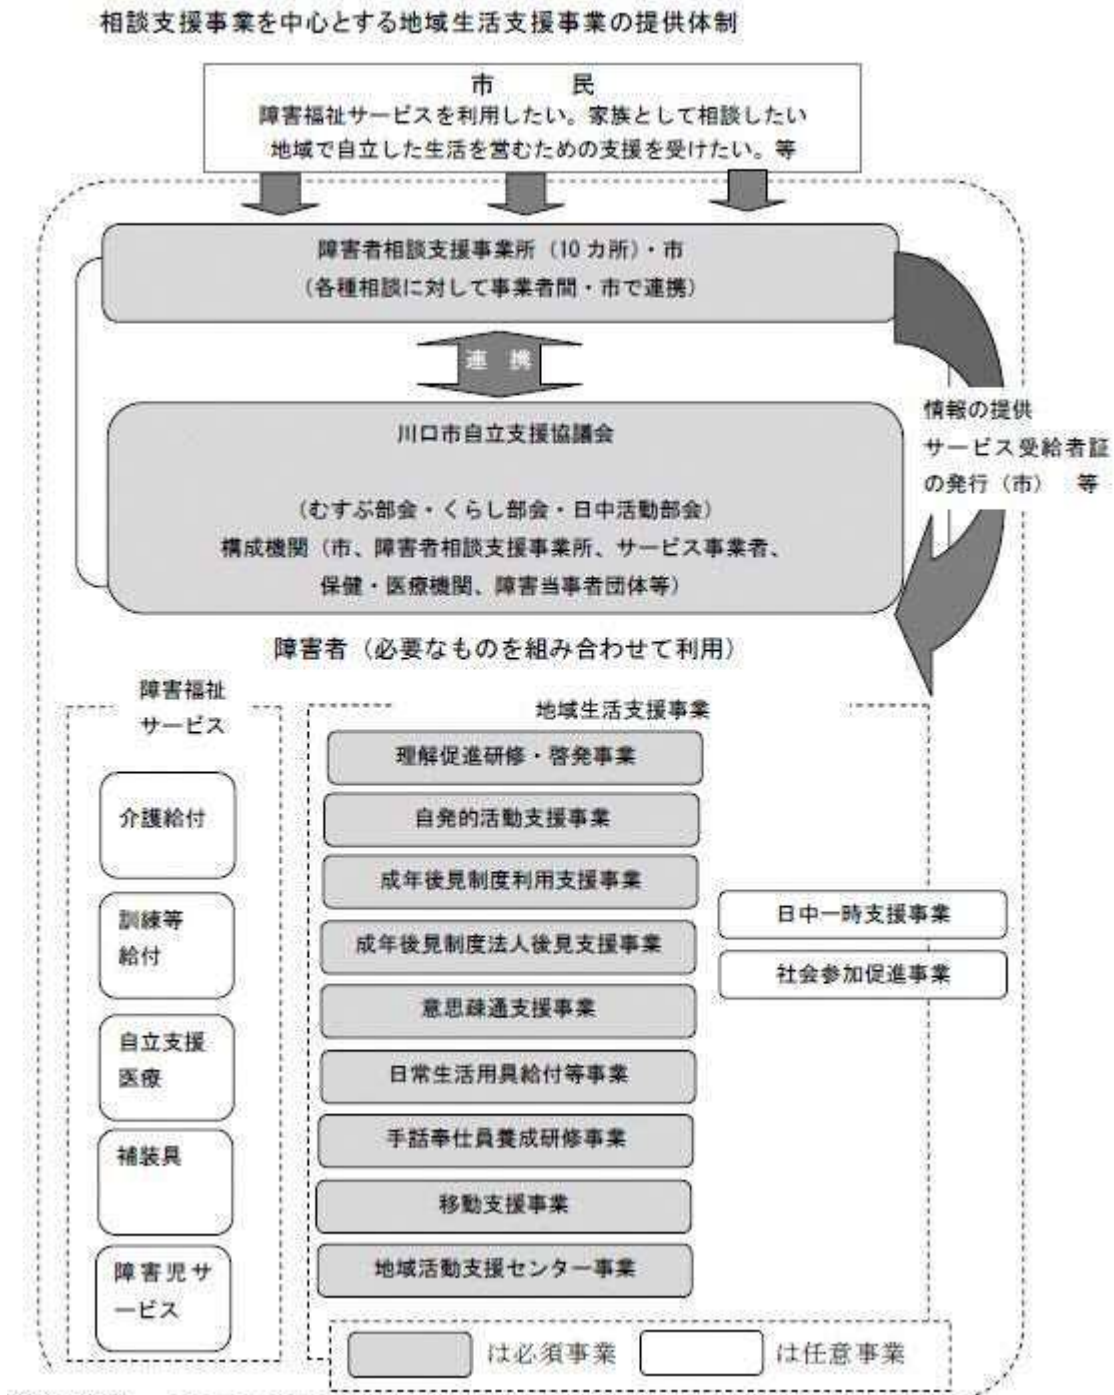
相談支援事業を中心とする地域生活支援事業の提供体制

市　民
障害福祉サービスを利用したい。家族として相談したい
地域で自立した生活を営むための支援を受けたい。等

障害者相談支援事業所（10カ所）・市
（各種相談に対して事業者間・市で連携）

連　携

川口市自立支援協議会

（むすぶ部会・くらし部会・日中活動部会）
構成機関（市、障害者相談支援事業所、サービス事業者、保健・医療機関、障害当事者団体等）

情報の提供
サービス受給者証の発行（市）　等

障害者（必要なものを組み合わせて利用）

障害福祉サービス

介護給付

訓練等給付

自立支援医療

補装具

障害児サービス

地域生活支援事業

理解促進研修・啓発事業

自発的活動支援事業

成年後見制度利用支援事業

成年後見制度法人後見支援事業

意思疎通支援事業

日常生活用具給付等事業

手話奉仕員養成研修事業

移動支援事業

地域活動支援センター事業

日中一時支援事業

社会参加促進事業

は必須事業　は任意事業